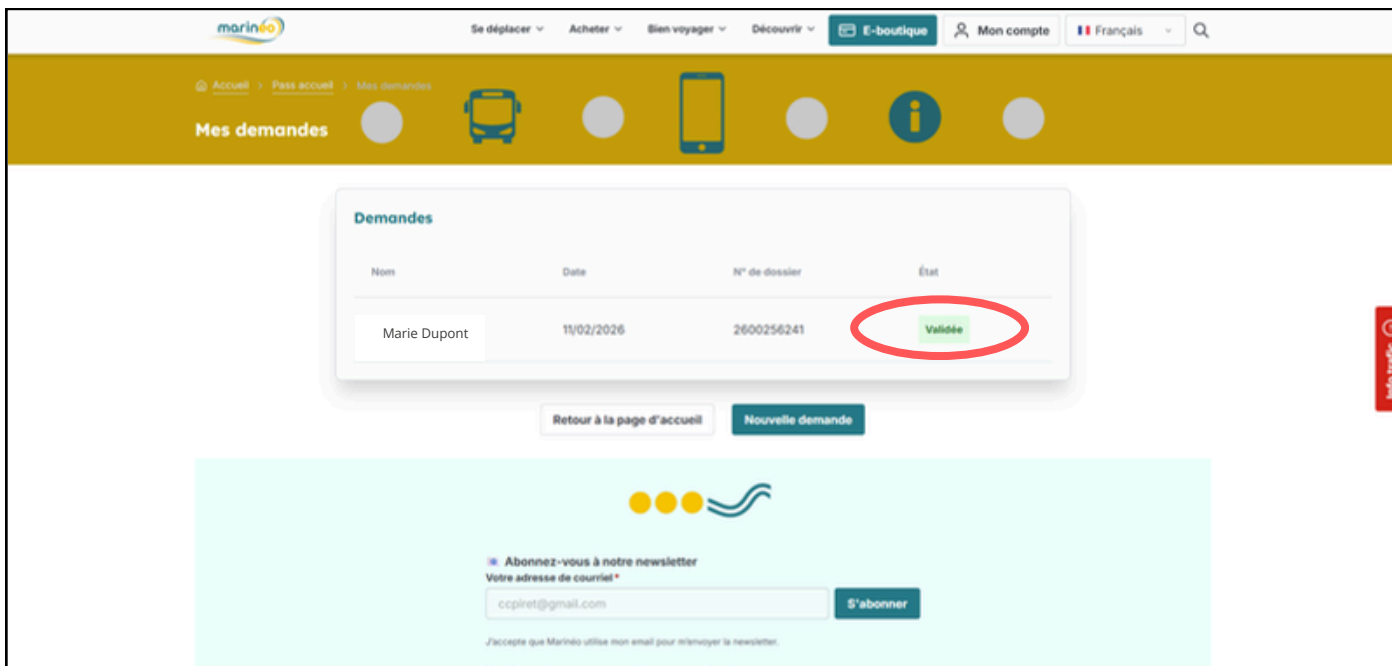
marinéo

Se déplacer Acheter Bien voyager Découvrir E-boutique Mon compte Français

Accueil > Pass accueil > Mes demandes

Mes demandes

Demandes

| Nom | Date | N° de dossier | État |
|---|---|---|---|
| Marie Dupont | 11/02/2026 | 2600256241 | Validée |

Retour à la page d'accueil Nouvelle demande

Abonnez-vous à notre newsletter

Votre adresse de courriel *

ccpiret@gmail.com

S'abonner

J'accepte que Marinéo utilise mon email pour m'envoyer la newsletter.

Info trafic